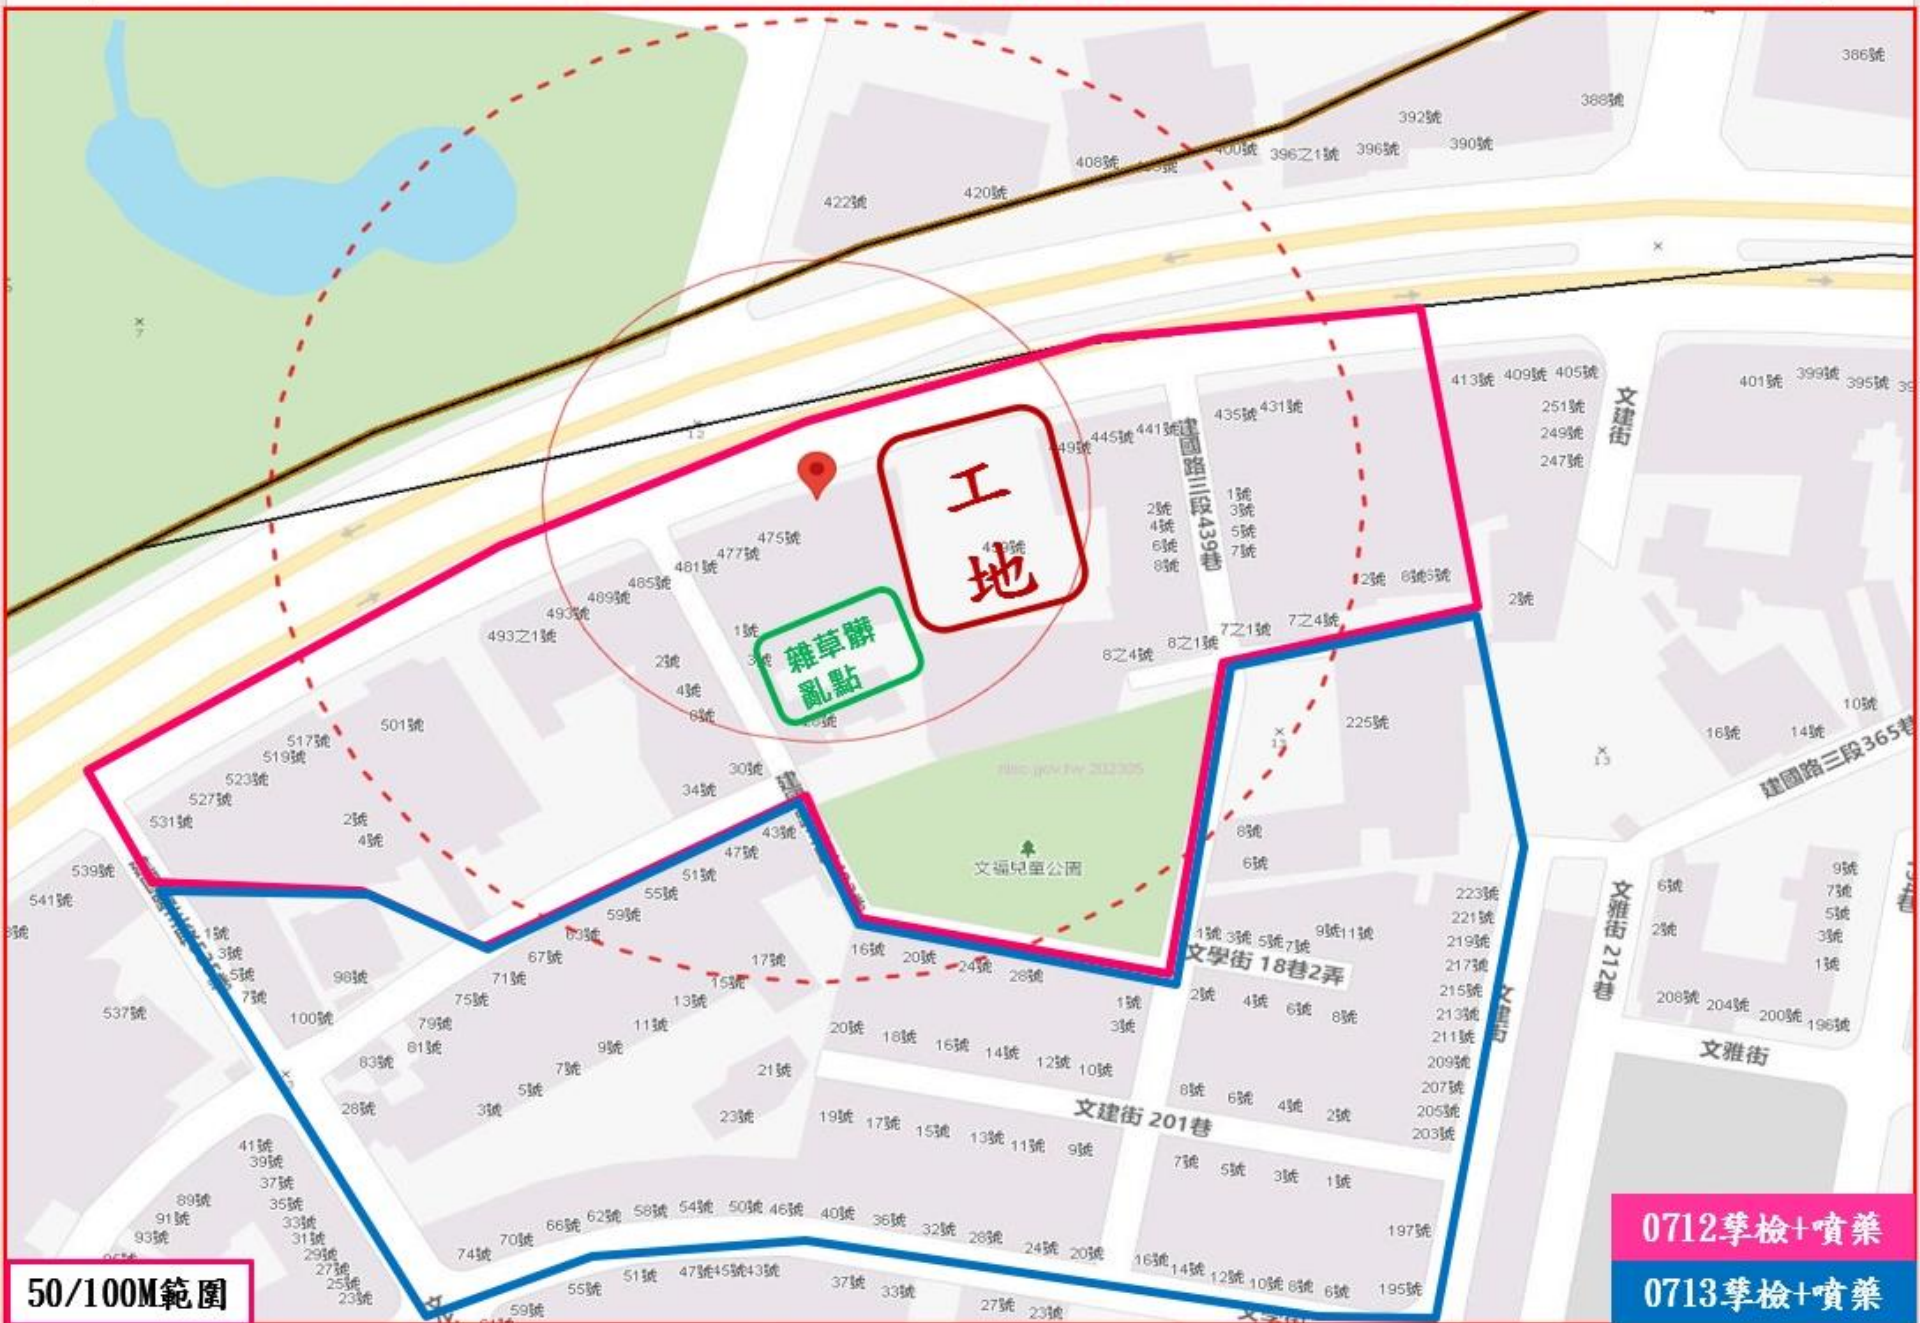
386號
388號
392號
390號
400號 396之1號 396號
408號
422號
420號
413號 409號 405號
401號 399號 395號
251號
249號
247號
文建街
435號 431號
445號 441號
建國路三段439巷
工地
475號
477號
481號
485號
489號
493號
493之1號
1號
2號
4號
6號
雜草髒亂點
2號 4號 6號 8號
1號 3號 5號 7號
2號 8號
2號
8之4號 8之1號 7之1號 7之4號
225號
10號
16號 14號
建國路三段365巷
517號
519號
501號
523號
527號
531號
2號
4號
30號
34號
43號
47號
51號
55號
59號
63號
文福兒童公園
8號
6號
539號
541號
1號
3號
5號
7號
98號
100號
537號
67號
71號
75號
79號
81號
83號
28號
17號
15號
13號
11號
9號
7號
5號
3號
21號
23號
16號 20號 24號 28號
1號 3號 5號 7號 9號 11號
文學街18巷2弄
2號 4號 6號 8號
1號
3號
20號 18號 16號 14號 12號 10號
223號
221號
219號
217號
215號
213號
211號
209號
207號
205號
203號
文雅街212巷
6號
2號
9號
7號
5號
3號
1號
208號 204號 200號 196號
文雅街
8號 6號 4號 2號
文建街201巷
19號 17號 15號 13號 11號 9號
7號 5號 3號 1號
41號
39號
37號
35號
33號
31號
29號
27號
25號
23號
89號
91號
93號
74號 70號 66號 62號 58號 54號 50號 46號 40號 36號 32號 28號 24號 20號
16號 14號 12號 10號 8號 6號
197號
195號
59號 55號 51號 47號45號43號 37號 33號 27號 23號
50/100M範圍
0712孳檢+噴藥
0713孳檢+噴藥